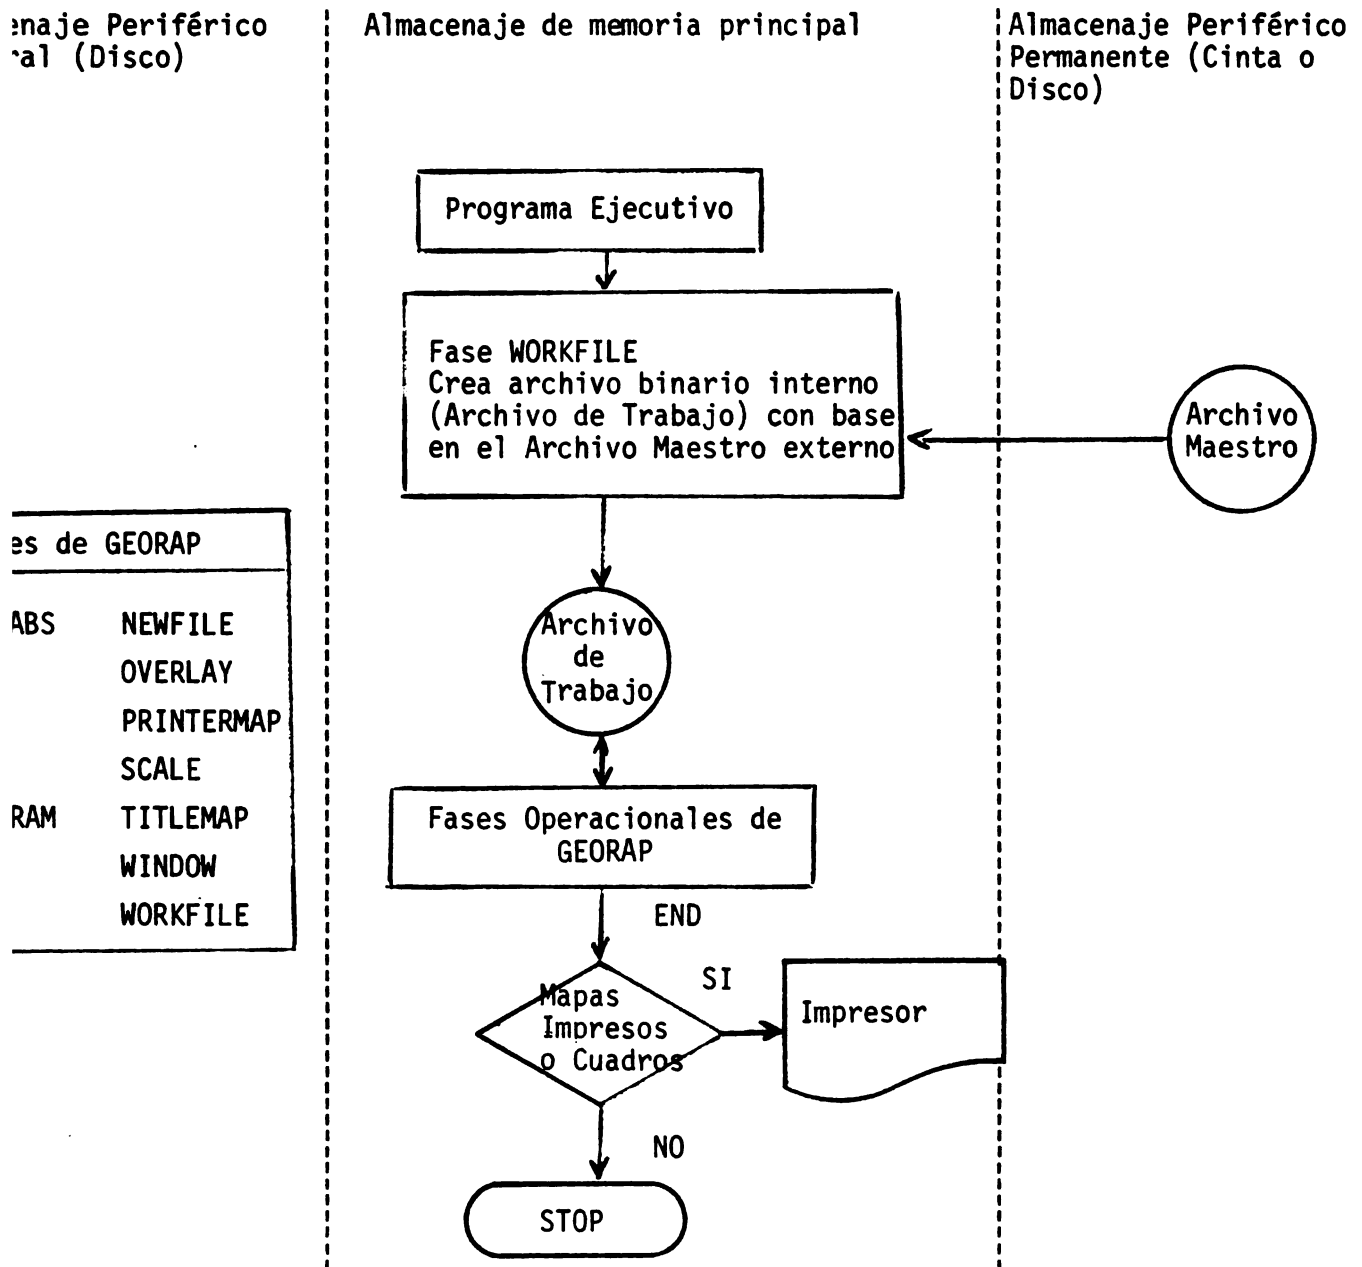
enaje Periférico
ral (Disco)

Almacenaje de memoria principal

Almacenaje Periférico Permanente (Cinta o Disco)

Programa Ejecutivo

Fase WORKFILE
Crea archivo binario interno (Archivo de Trabajo) con base en el Archivo Maestro externo

Archivo Maestro

es de GEORAP

ABS NEWFILE
OVERLAY
PRINTERMAP
SCALE
RAM TITLEMAP
WINDOW
WORKFILE

Archivo de Trabajo

Fases Operacionales de GEORAP

END

Mapas Impresos o Cuadros

SI

Impresor

NO

STOP